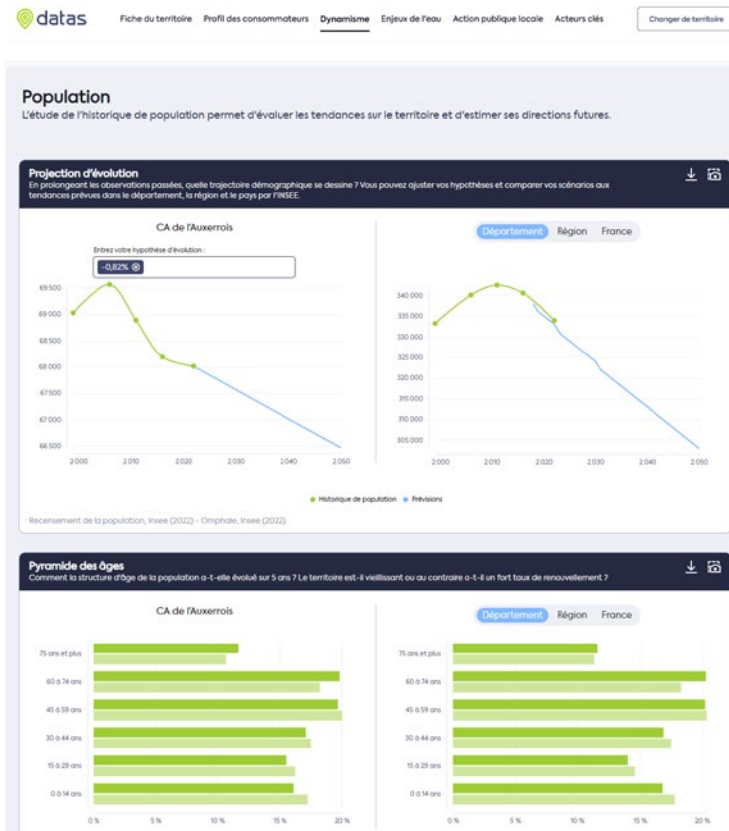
datas

Fiche du territoire Profil des consommateurs Dynamisme Enjeux de l'eau Action publique locale Acteurs clés Changer de territoire

Population

L'étude de l'historique de population permet d'évaluer les tendances sur le territoire et d'estimer ses directions futures.

Projection d'évolution

En prolongeant les observations passées, quelle trajectoire démographique se dessine ? Vous pouvez ajuster vos hypothèses et comparer vos scénarios aux tendances prévues dans le département, la région et le pays par l'INSEE.

CA de l'Auxerrois

Entrez votre hypothèse d'évolution :

-0,82%

69 500
69 000
68 500
68 000
67 500
67 000
66 500

2000 2010 2020 2030 2040 2050

Département Région France

340 000
335 000
330 000
325 000
320 000
315 000
310 000
305 000

2000 2010 2020 2030 2040 2050

Historique de population Prévisions

Recensement de la population, Insee (2022) - Omphale, Insee (2022)

Pyramide des âges

Comment la structure d'âge de la population a-t-elle évolué sur 5 ans ? Le territoire est-il vieillissant ou au contraire a-t-il un fort taux de renouvellement ?

CA de l'Auxerrois

75 ans et plus
60 à 74 ans
45 à 59 ans
30 à 44 ans
15 à 29 ans
0 à 14 ans

0 % 5 % 10 % 15 % 20 %

Département Région France

75 ans et plus
60 à 74 ans
45 à 59 ans
30 à 44 ans
15 à 29 ans
0 à 14 ans

0 % 5 % 10 % 15 % 20 %